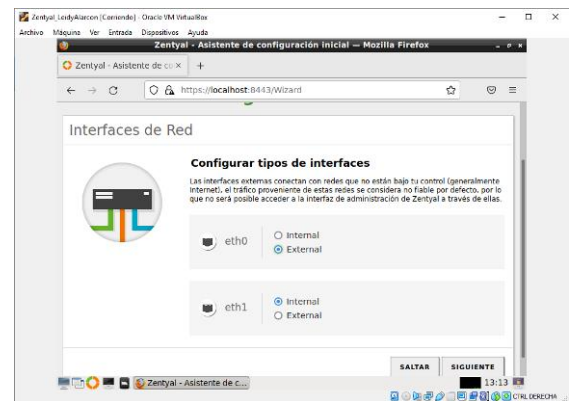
Zentyal_LeidyAlarcon [Corriendo] - Oracle VM VirtualBox

Archivo Máquina Ver Entrada Dispositivos Ayuda

Zentyal - Asistente de configuración inicial — Mozilla Firefox

Zentyal - Asistente de co ×

+

https://localhost:8443/Wizard

Interfaces de Red

Configurar tipos de interfaces

Las interfaces externas conectan con redes que no están bajo tu control (generalmente Internet), el tráfico proveniente de estas redes se considera no fiable por defecto, por lo que no será posible acceder a la interfaz de administración de Zentyal a través de ellas.

eth0

Internal

External

eth1

Internal

External

SALTAR

SIGUIENTE

Zentyal - Asistente de c...

13:13

CTRL DERECHA